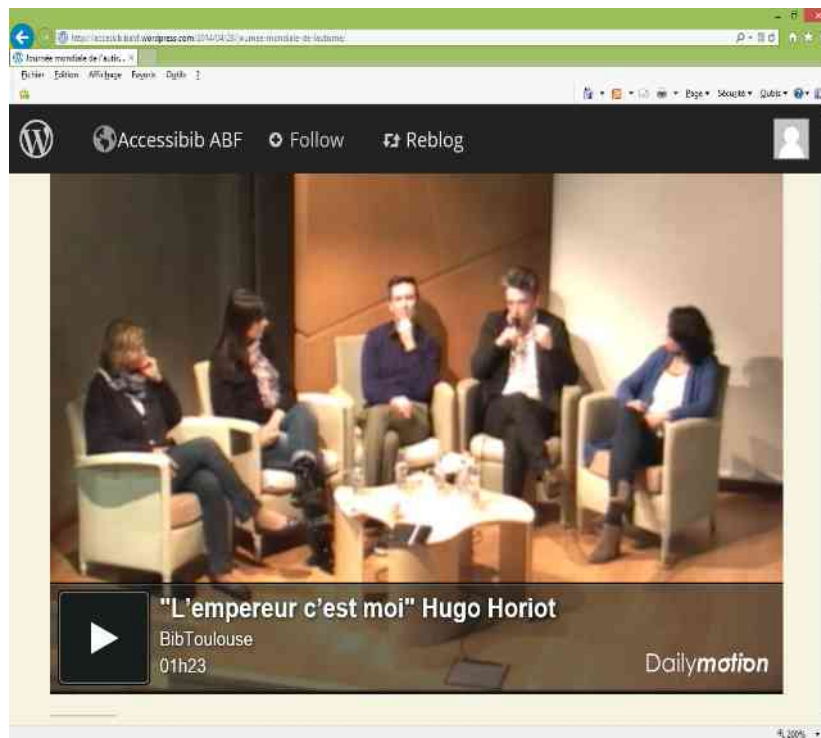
http://accessibib.wordpress.com/2014/04/28/journee-mondiale-de-lautisme/

Journée mondiale de l'autis... ×

Fichier Edition Affichage Favoris Outils ?

Page ▾ Sécurité ▾ Outils ▾

Accessibib ABF Follow Reblog

"L'empereur c'est moi" Hugo Horiot

BibToulouse

01h23

Dailymotion

100%